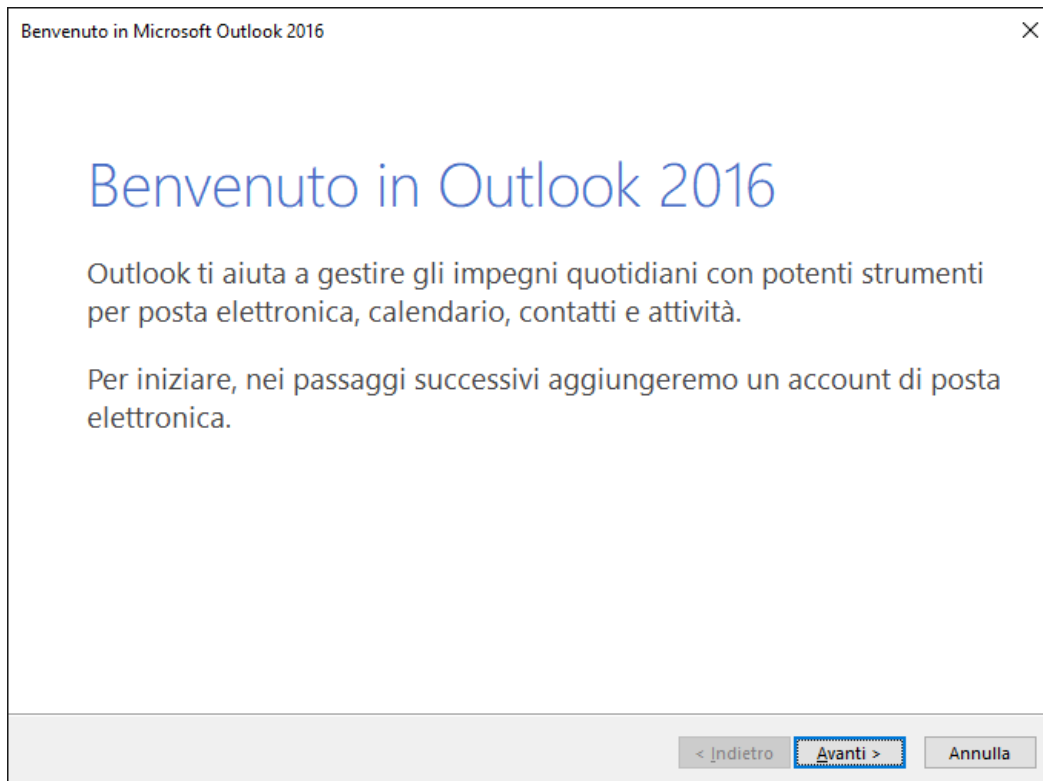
Benvenuto in Microsoft Outlook 2016

×

Benvenuto in Outlook 2016

Outlook ti aiuta a gestire gli impegni quotidiani con potenti strumenti per posta elettronica, calendario, contatti e attività.

Per iniziare, nei passaggi successivi aggiungeremo un account di posta elettronica.

< Indietro

Avanti >

Annulla